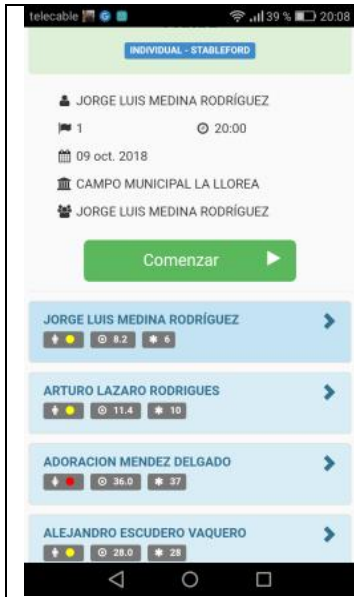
telecable 39 % 20:08

INDIVIDUAL - STABLEFORD

JORGE LUIS MEDINA RODRÍGUEZ

1 20:00

09 oct. 2018

CAMPO MUNICIPAL LA LLOREA

JORGE LUIS MEDINA RODRÍGUEZ

Comenzar

JORGE LUIS MEDINA RODRÍGUEZ
8.2 6

ARTURO LAZARO RODRIGUES
11.4 10

ADORACION MENDEZ DELGADO
36.0 37

ALEJANDRO ESCUDERO VAQUERO
28.0 28